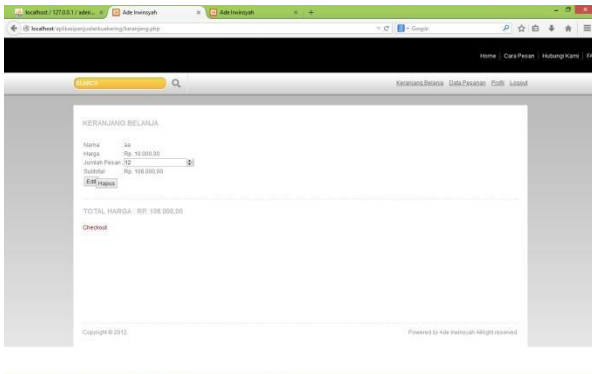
localhost / 127.0.0.1 / adei... × Ade Irwinsyah × Ade Irwinsyah × +

localhost/aplikasipenjualankatering/keranjang.php

Google

Home | Cara Pesan | Hubungi Kami | Fi

SEARCH

Keranjang Belanja Data Pesanan Profil Logout

KERANJANG BELANJA

Nama aa
Harga Rp. 10.000,00
Jumlah Pesan 12
Subtotal Rp. 108.000,00
Edit Hapus

TOTAL HARGA : RP. 108.000,00

Checkout

Copyright © 2012.

Powered by Ade Irwinsyah Allright reserved